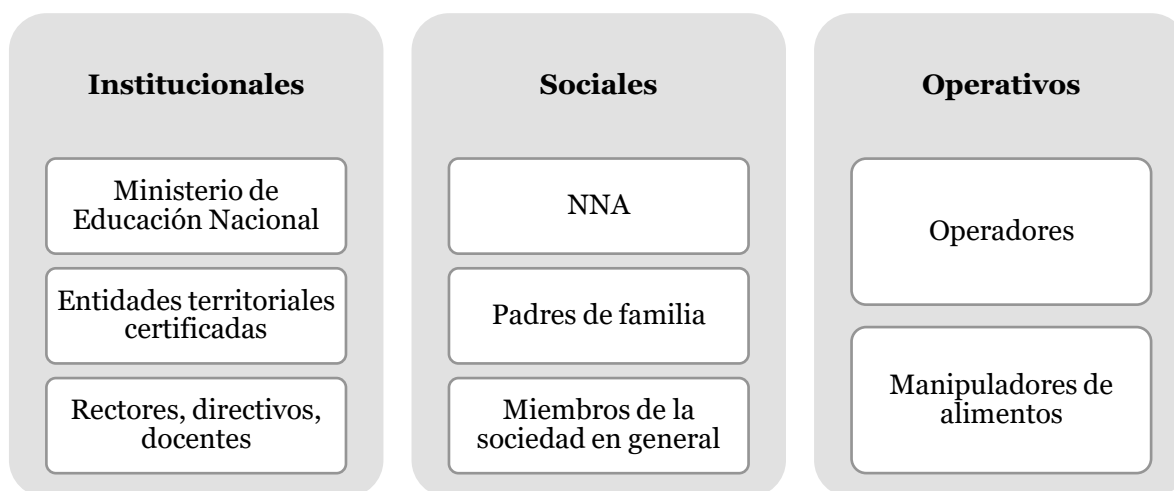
**Institucionales**

Ministerio de Educación Nacional

Entidades territoriales certificadas

Rectores, directivos, docentes

**Sociales**

NNA

Padres de familia

Miembros de la sociedad en general

**Operativos**

Operadores

Manipuladores de alimentos